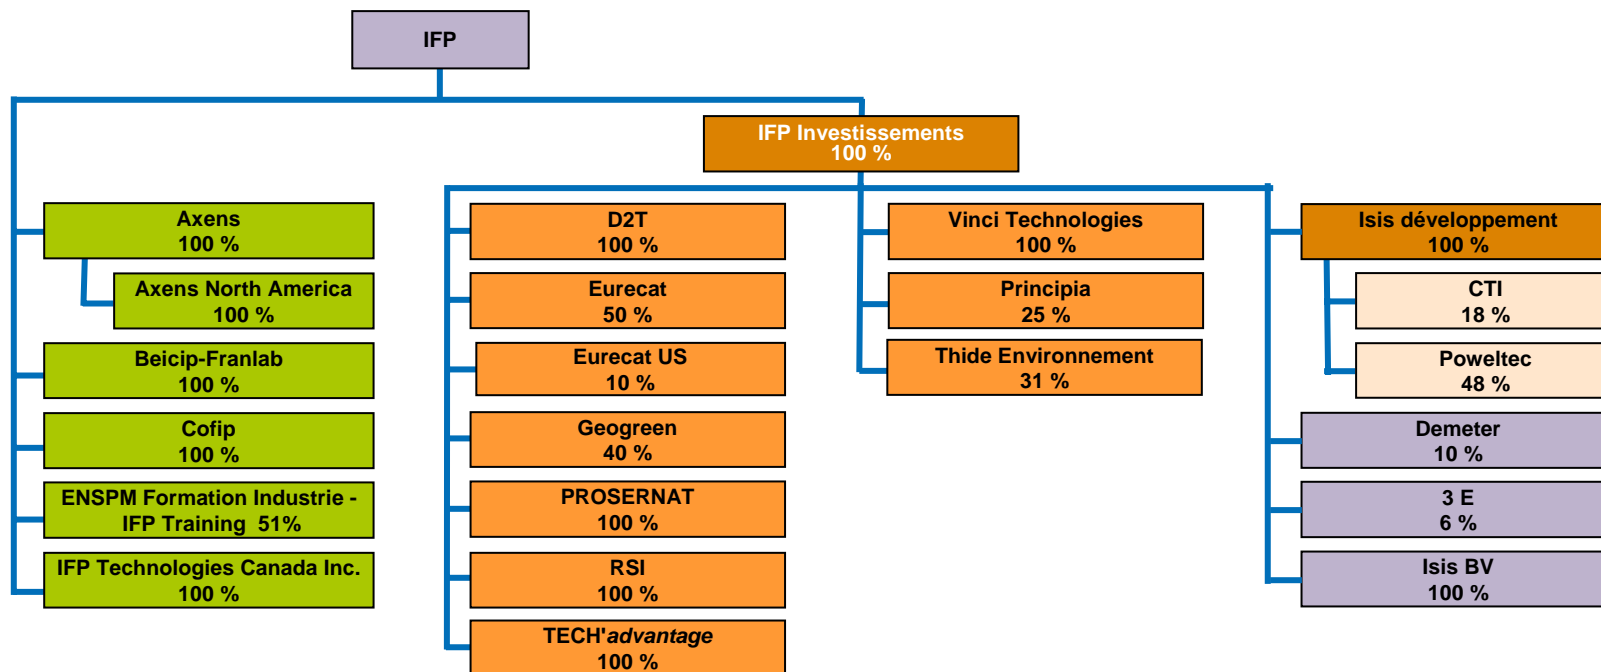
IFP

IFP Investissements
100 %

Axens
100 %

Axens North America
100 %

Beicip-Franlab
100 %

Cofip
100 %

ENSPM Formation Industrie -
IFP Training 51%

IFP Technologies Canada Inc.
100 %

D2T
100 %

Eurecat
50 %

Eurecat US
10 %

Geogreen
40 %

PROSERNAT
100 %

RSI
100 %

TECH'*advantage*
100 %

Vinci Technologies
100 %

Principia
25 %

Thide Environnement
31 %

Isis développement
100 %

CTI
18 %

Poweltec
48 %

Demeter
10 %

3 E
6 %

Isis BV
100 %